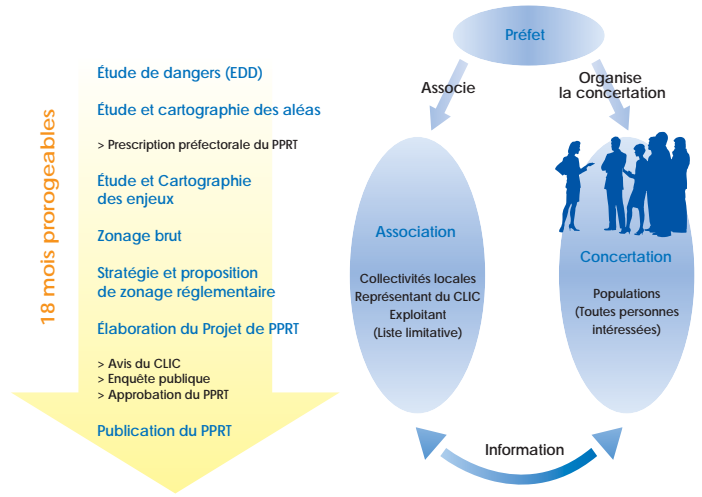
18 mois prorogeables

Étude de dangers (EDD)

Étude et cartographie des aléas

> Prescription préfectorale du PPRT

Étude et Cartographie des enjeux

Zonage brut

Stratégie et proposition de zonage réglementaire

Élaboration du Projet de PPRT

> Avis du CLIC
> Enquête publique
> Approbation du PPRT

Publication du PPRT

Préfet

Associe

Organise la concertation

Association

Collectivités locales
Représentant du CLIC
Exploitant
(Liste limitative)

Concertation

Populations
(Toutes personnes intéressées)

Information